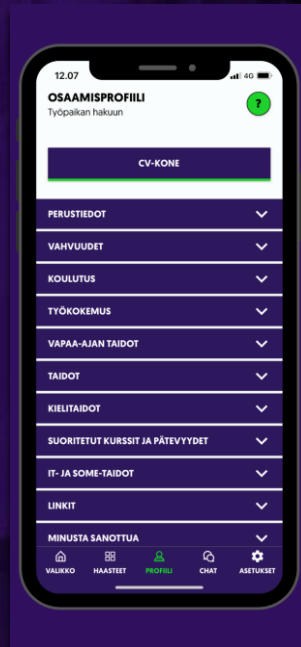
12.07
4G

OSAAMISPROFIILI
Työpaikan hakuun

?

CV-KONE

PERUSTIEDOT

VAHVUUDET

KOULUTUS

TYÖKOKEMUS

VAPAA-AJAN TAIDOT

TAIDOT

KIELITAIDOT

SUORITETUT KURSSIT JA PÄTEVYYDET

IT- JA SOME-TAIDOT

LINKIT

MINUSTA SANOTTUA

VALIKKO
HAASTEET
PROFIILI
CHAT
ASETUKSET